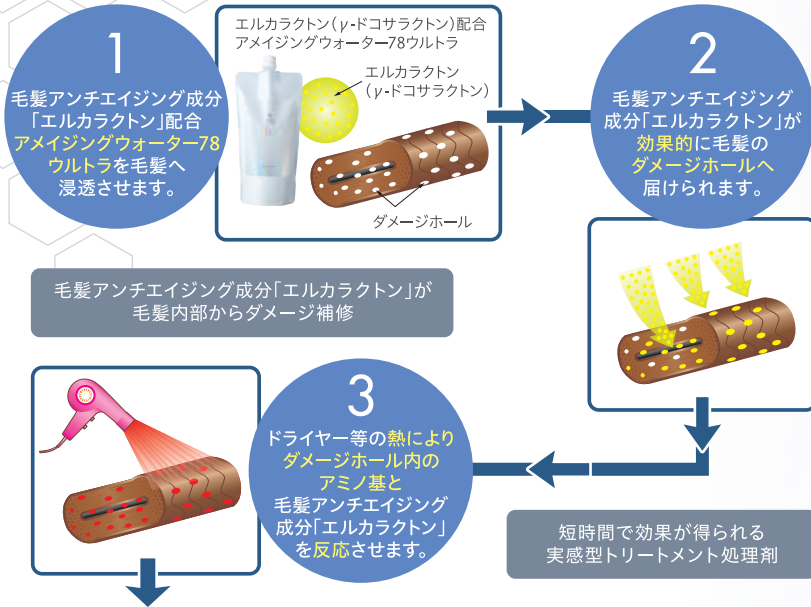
1

毛髪アンチエイジング成分「エルカラクトン」配合アメイジングウォーター78ウルトラを毛髪へ浸透させます。

エルカラクトン(γ-ドコサラクトン)配合
アメイジングウォーター78ウルトラ

エルカラクトン
(γ-ドコサラクトン)

ダメージホール

2

毛髪アンチエイジング成分「エルカラクトン」が効果的に毛髪のダメージホールへ届けられます。

毛髪アンチエイジング成分「エルカラクトン」が毛髪内部からダメージ補修

3

ドライヤー等の熱によりダメージホール内のアミノ基と毛髪アンチエイジング成分「エルカラクトン」を反応させます。

短時間で効果が得られる
実感型トリートメント処理剤